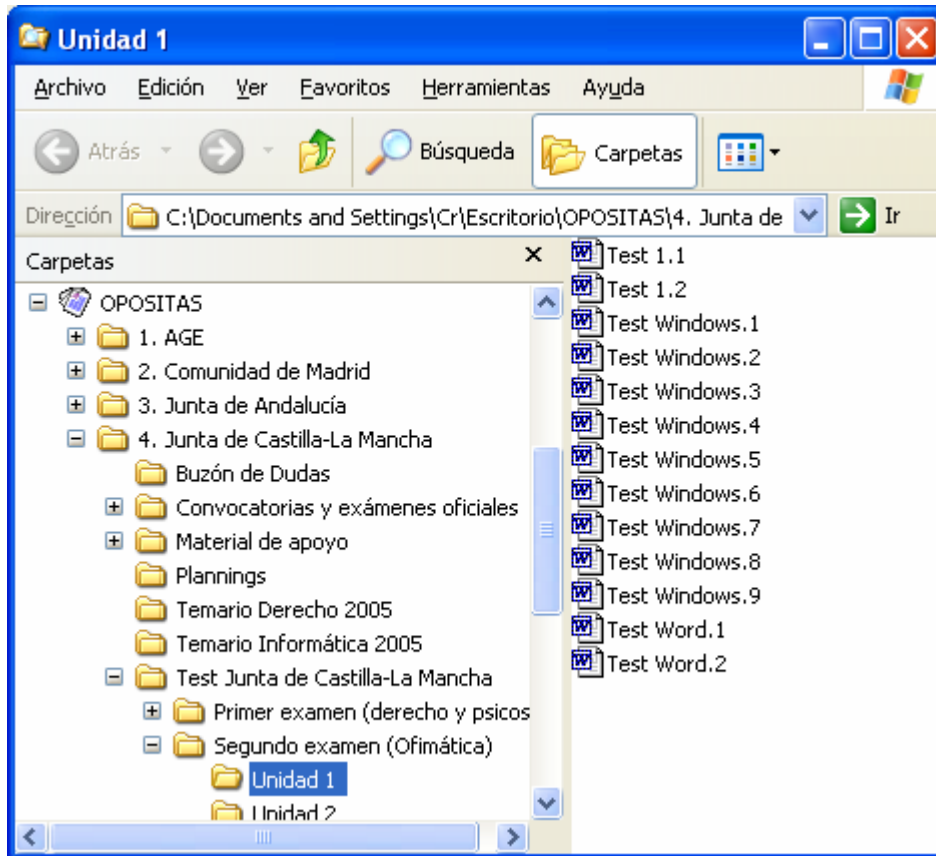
Unidad 1

Archivo Edición Ver Favoritos Herramientas Ayuda

Atrás Búsqueda Carpetas

Dirección C:\Documents and Settings\Cr\Escritorio\OPOSITAS\4. Junta de Ir

Carpetas ×

OPOSITAS
1. AGE
2. Comunidad de Madrid
3. Junta de Andalucía
4. Junta de Castilla-La Mancha
Buzón de Dudas
Convocatorias y exámenes oficiales
Material de apoyo
Plannings
Temario Derecho 2005
Temario Informática 2005
Test Junta de Castilla-La Mancha
Primer examen (derecho y psicos
Segundo examen (Ofimática)
Unidad 1
Unidad 2

Test 1.1
Test 1.2
Test Windows.1
Test Windows.2
Test Windows.3
Test Windows.4
Test Windows.5
Test Windows.6
Test Windows.7
Test Windows.8
Test Windows.9
Test Word.1
Test Word.2